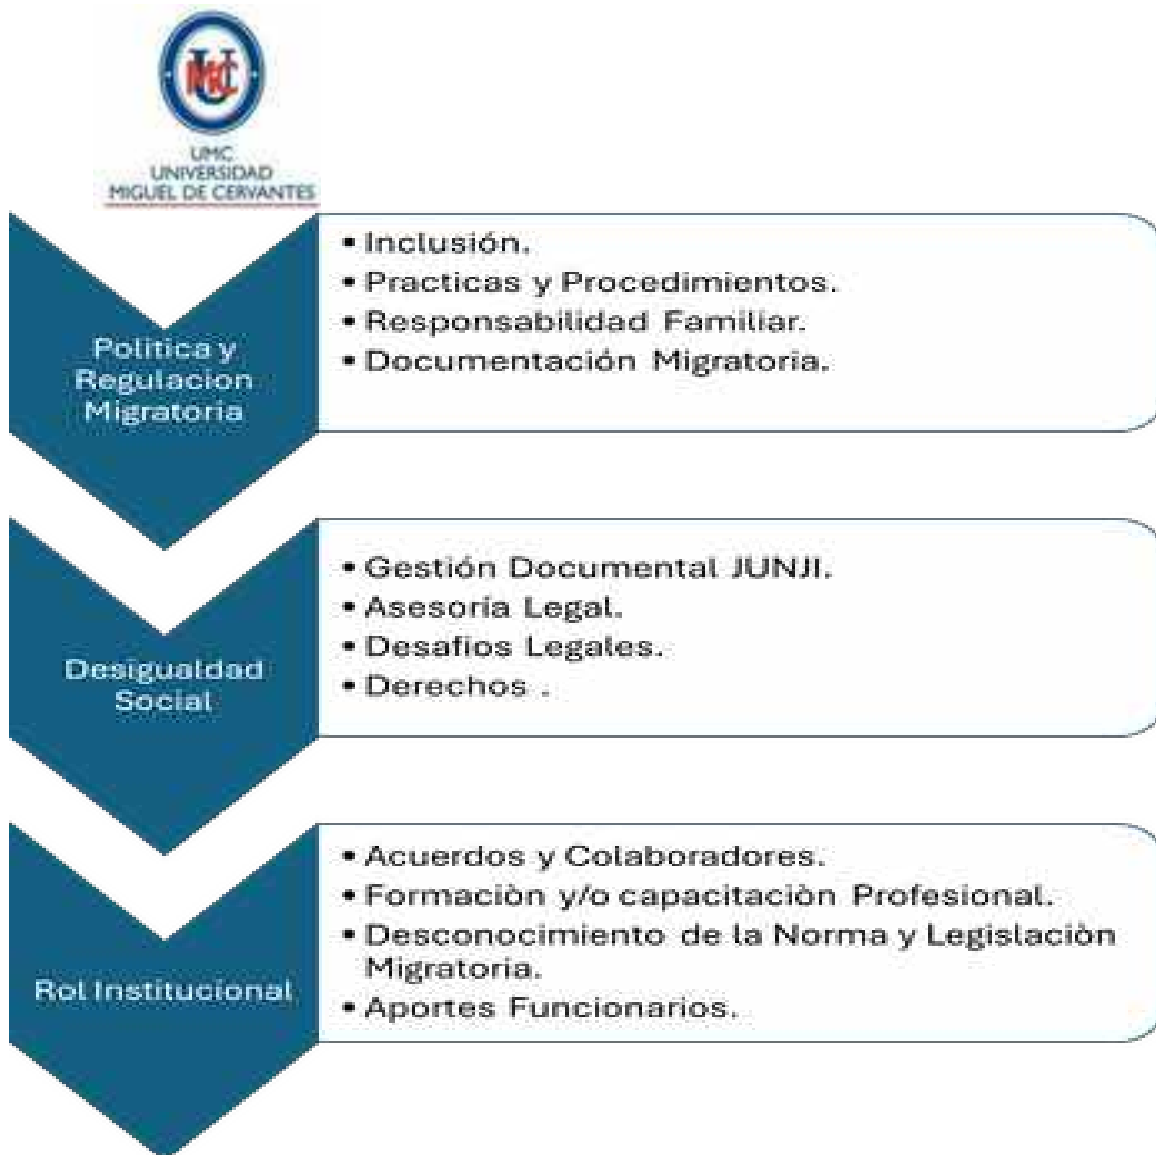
UMC
UNIVERSIDAD
MIGUEL DE CERVANTES

Politica y Regulacion Migratoria

• Inclusión.
• Practicas y Procedimientos.
• Responsabilidad Familiar.
• Documentación Migratoria.

Desigualdad Social

• Gestión Documental JUNJI.
• Asesoria Legal.
• Desafios Legales.
• Derechos .

Rol Institucional

• Acuerdos y Colaboradores.
• Formaciòn y/o capacitaciòn Profesional.
• Desconocimiento de la Norma y Legislaciòn Migratoria.
• Aportes Funcionarios.